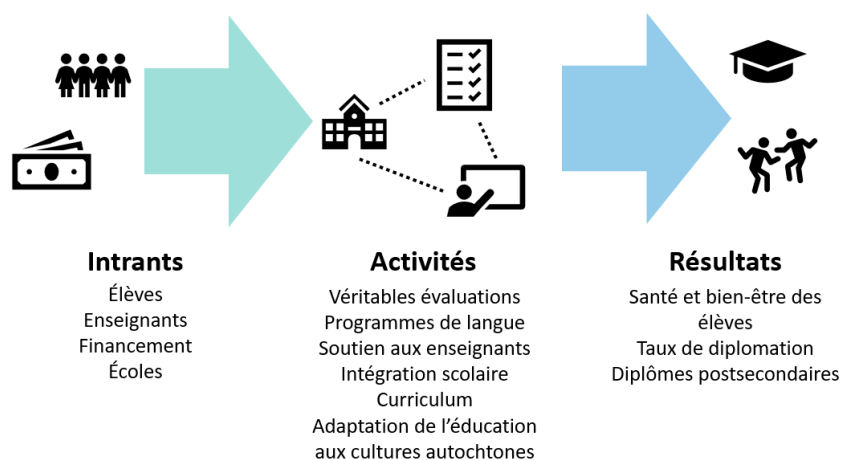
Intrants
Élèves
Enseignants
Financement
Écoles

Activités
Véritables évaluations
Programmes de langue
Soutien aux enseignants
Intégration scolaire
Curriculum
Adaptation de l'éducation aux cultures autochtones

Résultats
Santé et bien-être des élèves
Taux de diplomation
Diplômes postsecondaires